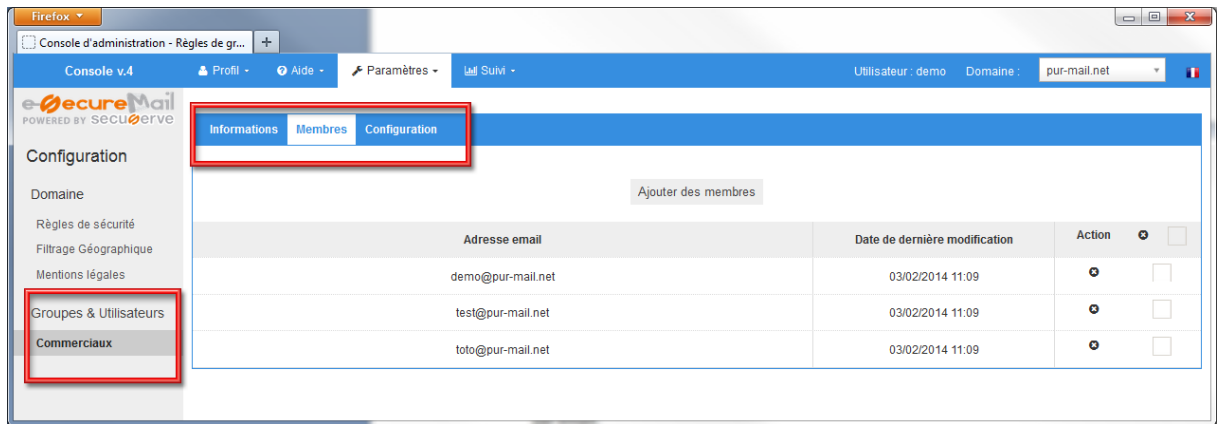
Firefox

Console d'administration - Règles de gr...

+

Console v.4

Profil

Aide

Paramètres

Suivi

Utilisateur : demo

Domaine :

pur-mail.net

e-SecureMail
POWERED BY SECUSERVE

Configuration

Domaine

Règles de sécurité

Filtrage Géographique

Mentions légales

Groupes & Utilisateurs

Commerciaux

Informations

Membres

Configuration

Ajouter des membres

| Adresse email | Date de dernière modification | Action |
|---|---|---|
| demo@pur-mail.net | 03/02/2014 11:09 | |
| test@pur-mail.net | 03/02/2014 11:09 | |
| toto@pur-mail.net | 03/02/2014 11:09 | |